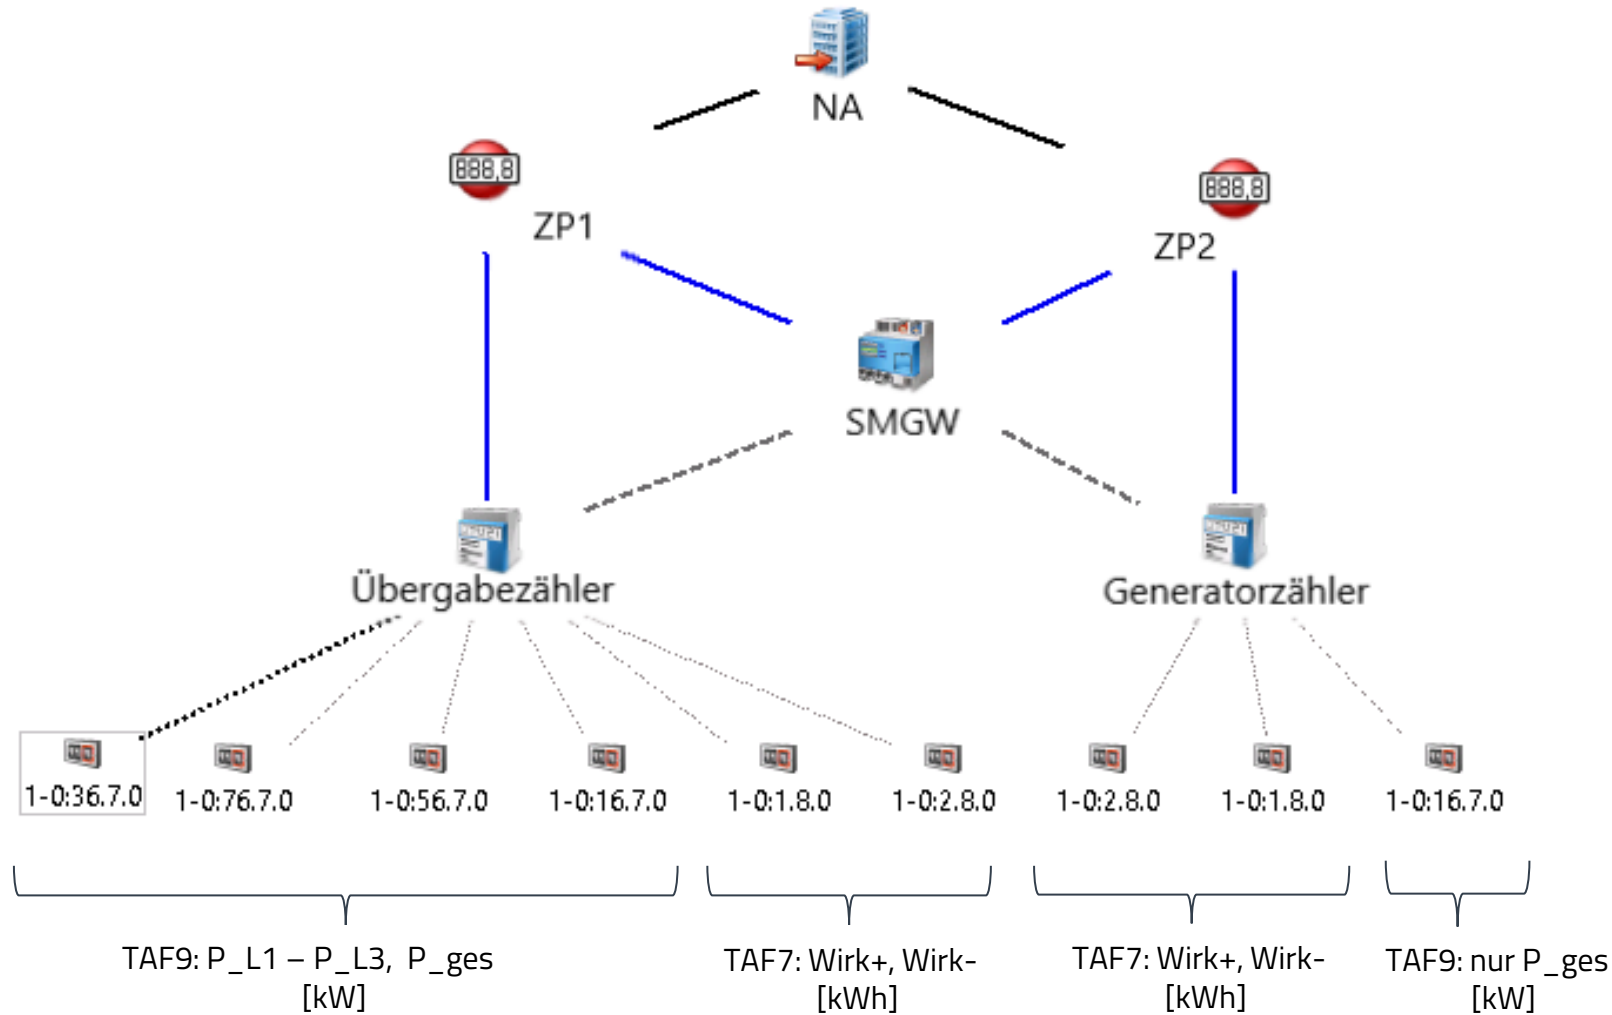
NA

888,8

ZP1

888,8

ZP2

SMGW

Übergabezähler

Generatorzähler

1-0:36.7.0

1-0:76.7.0

1-0:56.7.0

1-0:16.7.0

1-0:1.8.0

1-0:2.8.0

1-0:2.8.0

1-0:1.8.0

1-0:16.7.0

TAF9: P_L1 – P_L3, P_ges [kW]

TAF7: Wirk+, Wirk- [kWh]

TAF7: Wirk+, Wirk- [kWh]

TAF9: nur P_ges [kW]